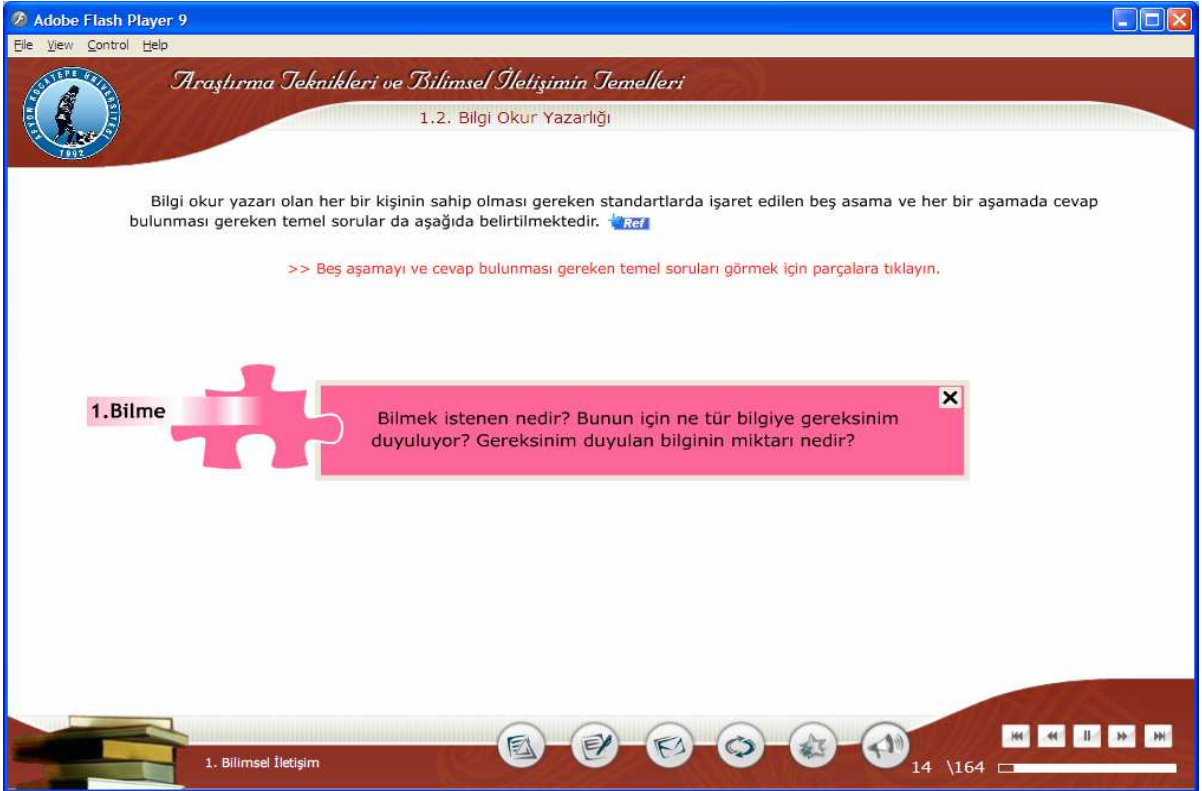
Adobe Flash Player 9

File View Control Help

AFYON KOCATEPE ÜNİVERSİTESİ 1992

Araştırma Teknikleri ve Bilimsel İletişimin Temelleri

1.2. Bilgi Okur Yazarlığı

Bilgi okur yazarı olan her bir kişinin sahip olması gereken standartlarda işaret edilen beş asama ve her bir aşamada cevap bulunması gereken temel sorular da aşağıda belirtilmektedir. Ref

>> Beş aşamayı ve cevap bulunması gereken temel soruları görmek için parçalara tıklayın.

1.Bilme

Bilmek istenen nedir? Bunun için ne tür bilgiye gereksinim duyuluyor? Gereksinim duyulan bilginin miktarı nedir?

1. Bilimsel İletişim

14 \164